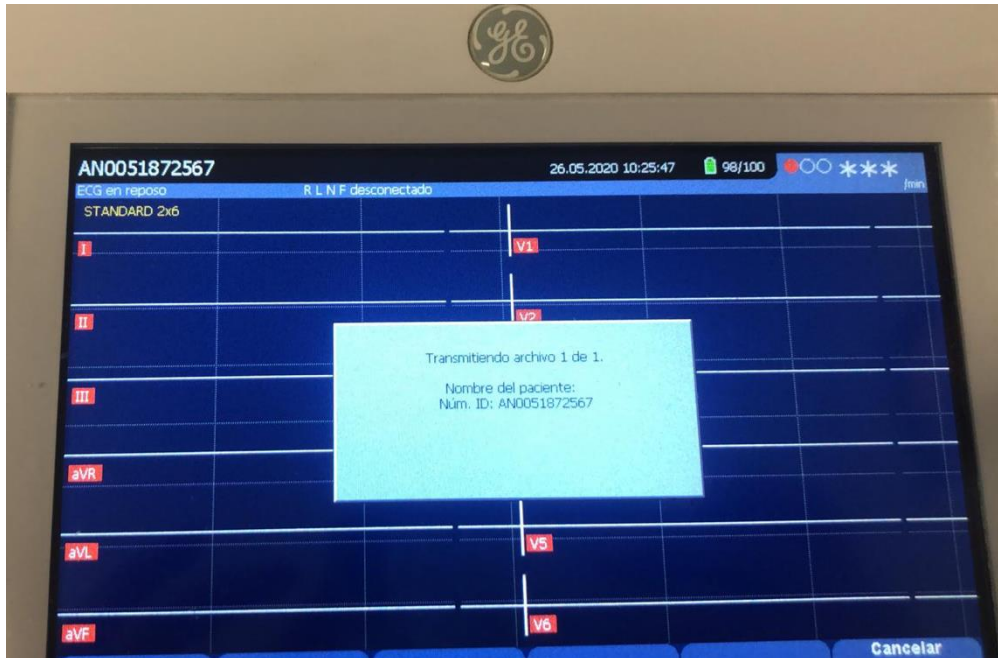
GE

AN0051872567

26.05.2020 10:25:47

98/100

***

/min

ECG en reposo

R L N F desconectado

STANDARD 2x6

I

V1

II

V2

III

aVR

aVL

V5

aVF

V6

Transmitiendo archivo 1 de 1.

Nombre del paciente:
Núm. ID: AN0051872567

Cancelar